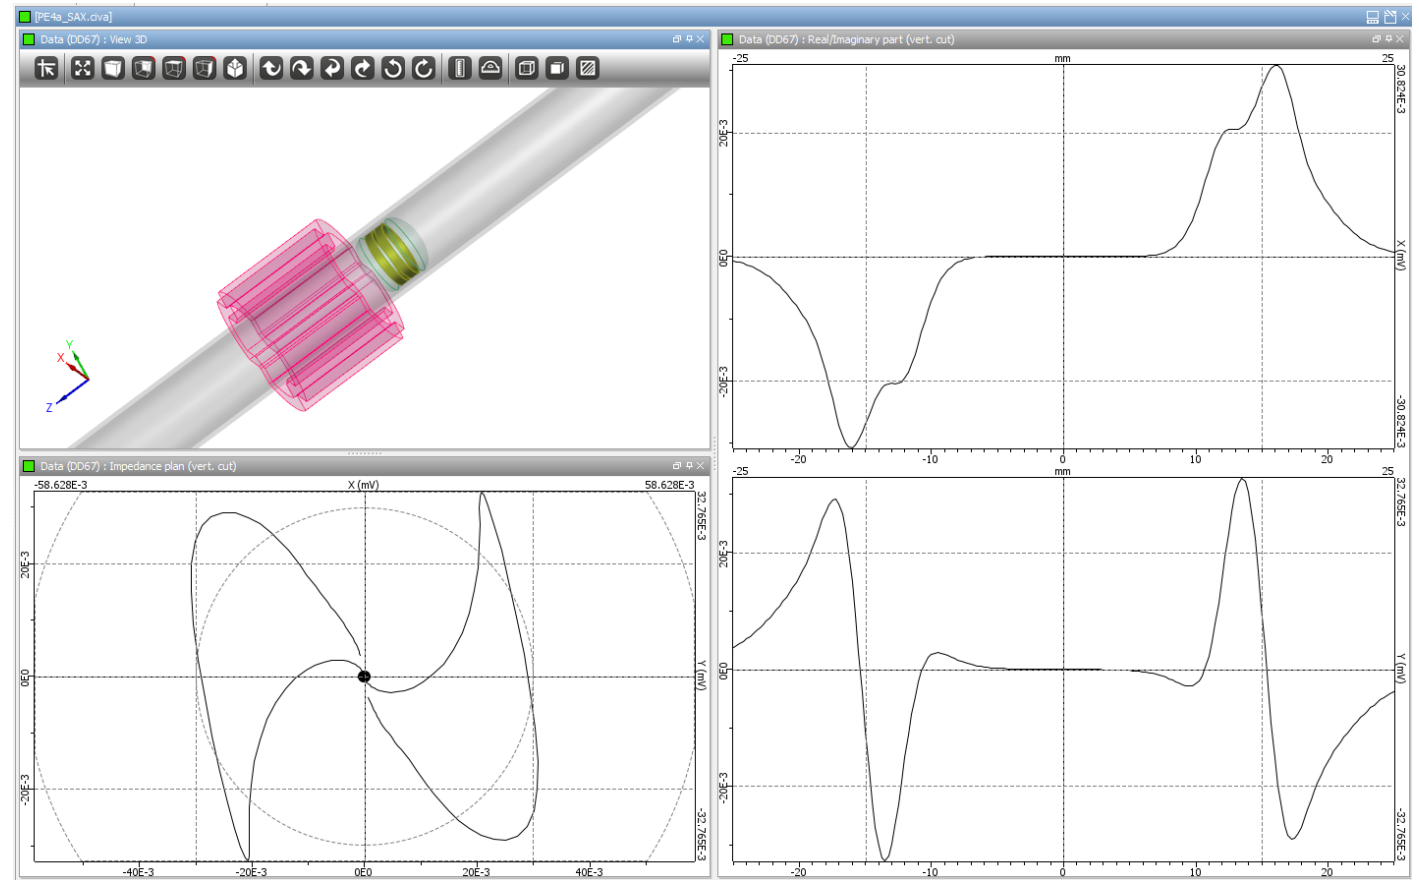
[PE4a_SAX.civa]

Data (DD67) : View 3D

Y
X
Z

Data (DD67) : Real/Imaginary part (vert. cut)

-25
mm
25
30.824E-3
20E-3
0E0
X (mV)
-20E-3
-30.824E-3
-20
-10
0
10
20

Data (DD67) : Impedance plan (vert. cut)

-58.628E-3
X (mV)
58.628E-3
32.765E-3
20E-3
0E0
Y (mV)
-20E-3
-32.765E-3
-40E-3
-20E-3
0E0
20E-3
40E-3

-25
mm
25
32.765E-3
20E-3
0E0
Y (mV)
-20E-3
-32.765E-3
-20
-10
0
10
20